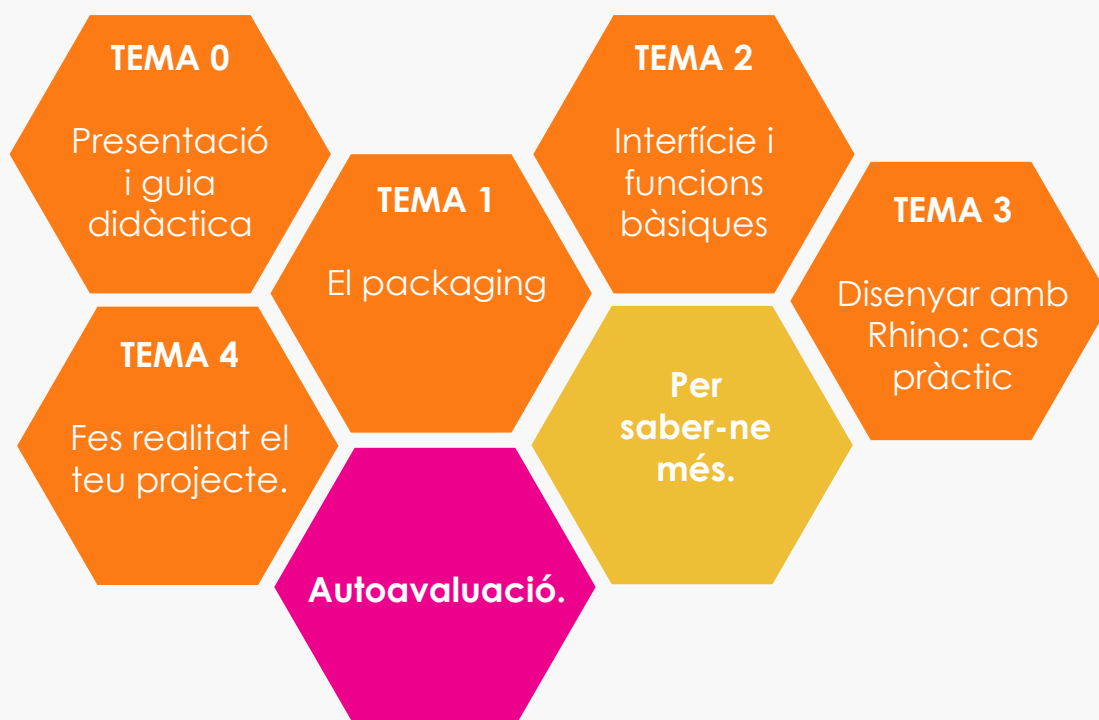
TEMA 0

Presentació i guia didàctica

TEMA 1

El packaging

TEMA 2

Interfície i funcions bàsiques

TEMA 3

Disenyar amb Rhino: cas pràctic

TEMA 4

Fes realitat el teu projecte.

Per saber-ne més.

Autoavaluació.